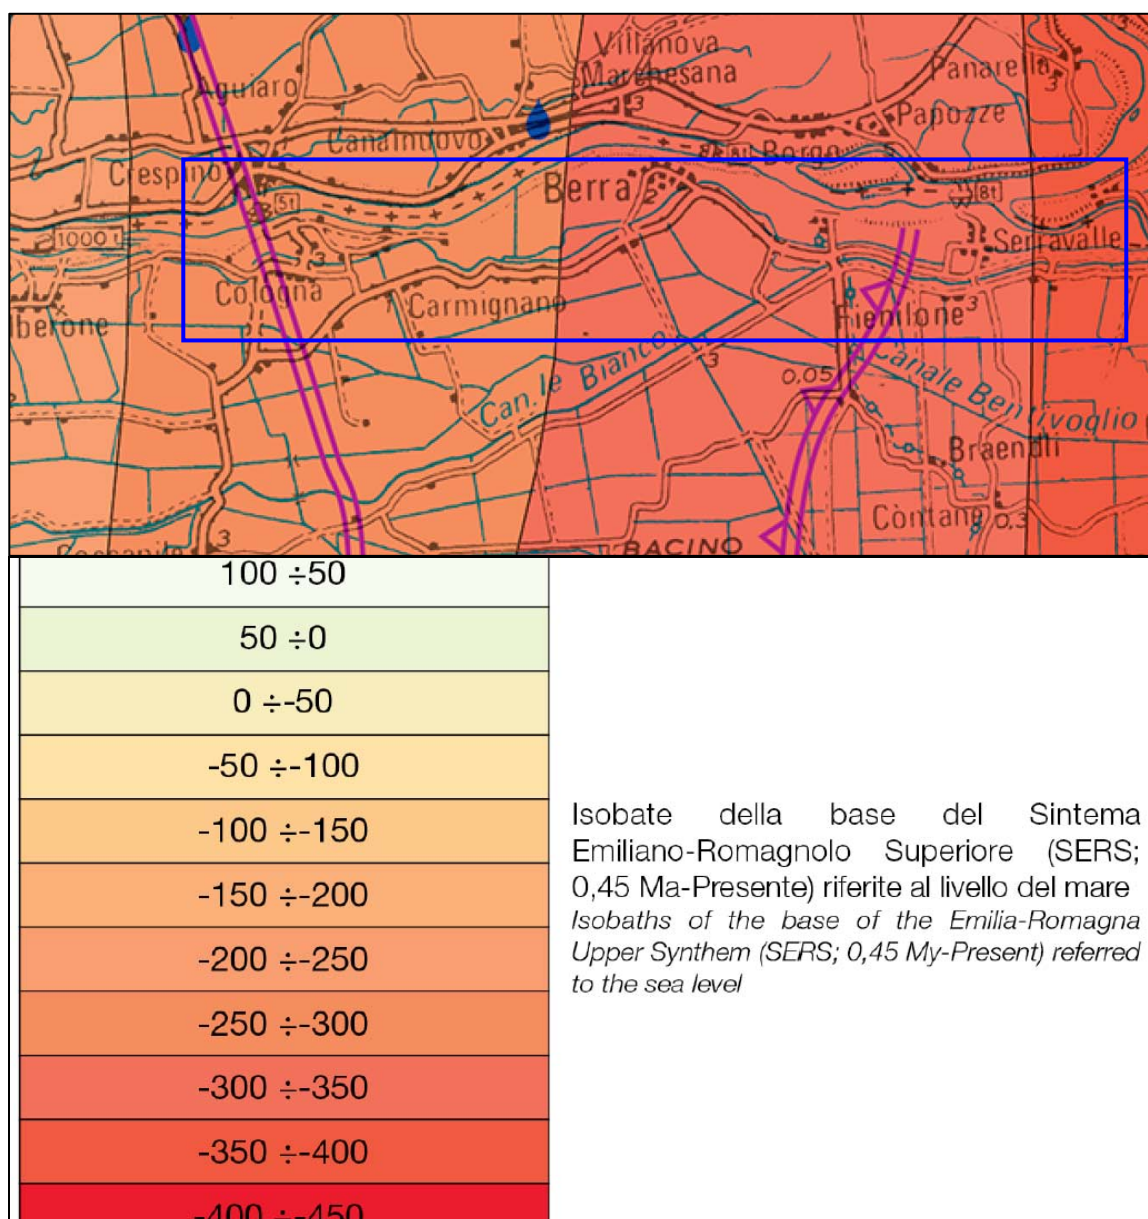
Villanova Marchesana
Aguiaro
Panarella
Papozze
Canalnuovo
Borgo
Crespino
Berra
1000
Serravalle
Cologna
Carmignano
berone
Fienilone
Can. le Bianco
0,05
Canale Bentivoglio
Braendli
Contane
0,3
BACINO
3
51
81
8t

| 100 ÷50 |
|---|
| 50 ÷0 |
| 0 ÷-50 |
| -50 ÷-100 |
| -100 ÷-150 |
| -150 ÷-200 |
| -200 ÷-250 |
| -250 ÷-300 |
| -300 ÷-350 |
| -350 ÷-400 |
| -400 ÷-450 |

Isobate della base del Sintema Emiliano-Romagnolo Superiore (SERS; 0,45 Ma-Presente) riferite al livello del mare
Isobaths of the base of the Emilia-Romagna Upper Synthem (SERS; 0,45 My-Present) referred to the sea level